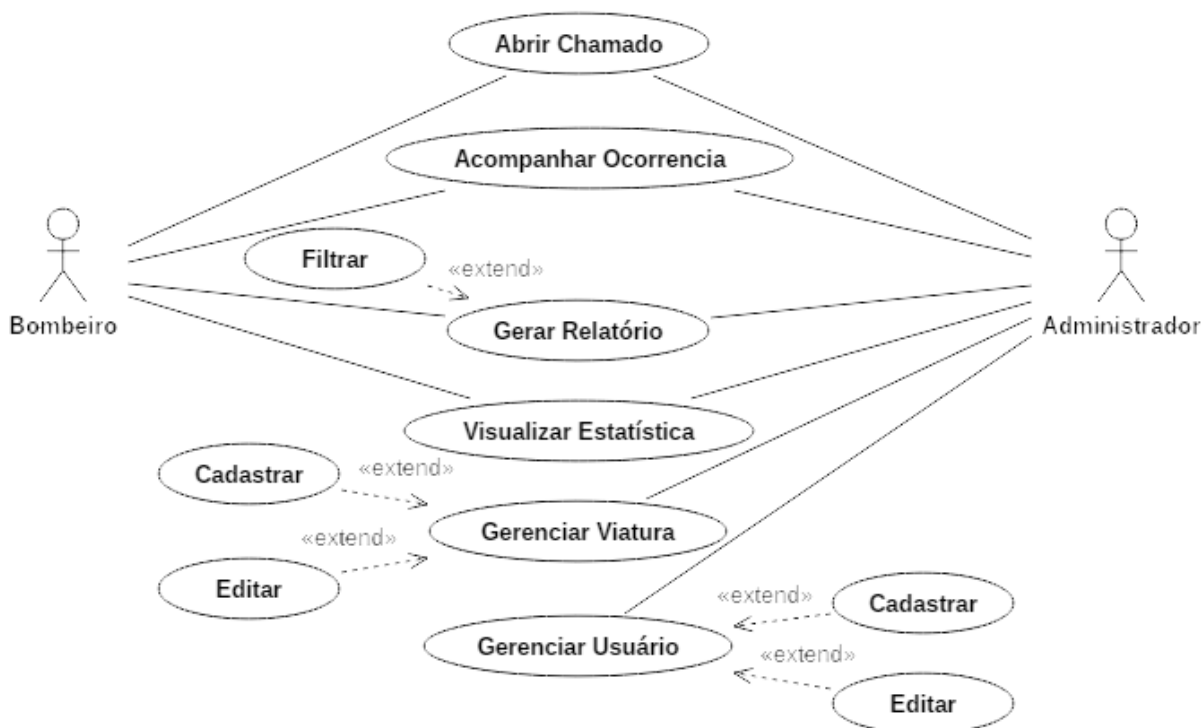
Abrir Chamado

Acompanhar Ocorrencia

Bombeiro

Administrador

Filtrar

«extend»

Gerar Relatório

Visualizar Estatística

Cadastrar

«extend»

Gerenciar Viatura

«extend»

Editar

«extend»

Cadastrar

Gerenciar Usuário

«extend»

Editar